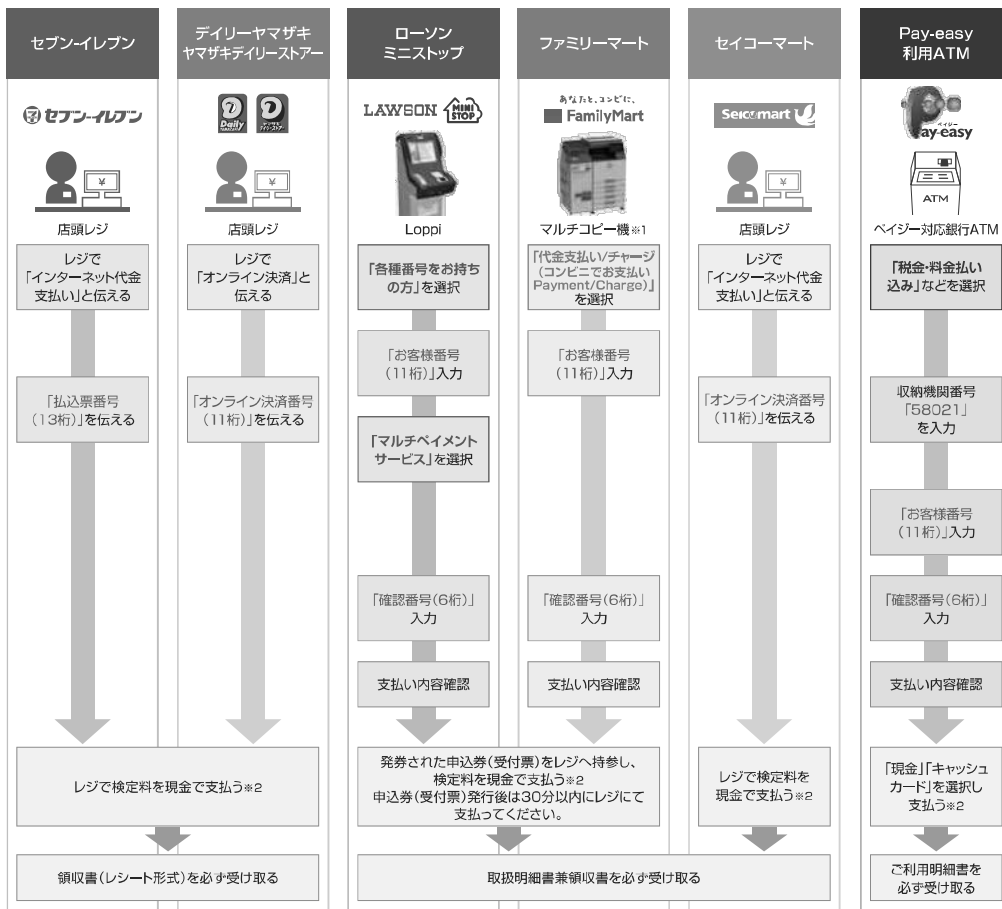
セブン-イレブン

デイリーヤマザキ
ヤマザキデイリーストアー

ローソン
ミニストップ

ファミリーマート

セイコーマート

Pay-easy
利用ATM

セブン-イレブン

LAWSON MINI STOP

あなたと、コンビニに、
FamilyMart

Seicomart

Pay-easy

店頭レジ

店頭レジ

Loppi

マルチコピー機※1

店頭レジ

ATM
ペイジー対応銀行ATM

レジで「インターネット代金支払い」と伝える

「払込票番号（13桁）」を伝える

レジで「オンライン決済」と伝える

「オンライン決済番号（11桁）」を伝える

「各種番号をお持ちの方」を選択

「お客様番号（11桁）」入力

「マルチペイメントサービス」を選択

「確認番号(6桁)」入力

支払い内容確認

「代金支払い/チャージ（コンビニでお支払い Payment/Charge）」を選択

「お客様番号（11桁）」入力

「確認番号(6桁)」入力

支払い内容確認

レジで「インターネット代金支払い」と伝える

「オンライン決済番号（11桁）」を伝える

「税金・料金払い込み」などを選択

収納機関番号「58021」を入力

「お客様番号（11桁）」入力

「確認番号(6桁)」入力

支払い内容確認

レジで検定料を現金で支払う※2

発券された申込券(受付票)をレジへ持参し、検定料を現金で支払う※2
申込券(受付票)発行後は30分以内にレジにて支払ってください。

レジで検定料を現金で支払う※2

「現金」「キャッシュカード」を選択し支払う※2

領収書(レシート形式)を必ず受け取る

取扱明細書兼領収書を必ず受け取る

ご利用明細書を必ず受け取る